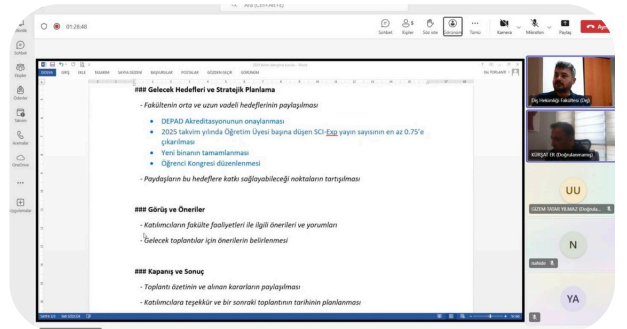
01:28:48

Sohbet Kişiler Sesi aç Görünüm Tümü Kamera Mikrofon Paylaş

Etkinlik Sohbet Ekipler Ödevler Takvim Aramalar OneDrive Uygulamalar

DOSYA GİRİŞ EKLE TASARIM SAYFA DÜZENİ BAŞVURULAR POSTALAR GÖZDEN GEÇİR GÖRÜNÜM

### Gelecek Hedefleri ve Stratejik Planlama

- Fakültenin orta ve uzun vadeli hedeflerinin paylaşılması

- DEPAD Akreditasyonunun onaylanması
- 2025 takvim yılında Öğretim Üyesi başına düşen SCI-Exp yayın sayısının en az 0.75'e çıkarılması
- Yeni binanın tamamlanması
- Öğrenci Kongresi düzenlenmesi

- Paydaşların bu hedeflere katkı sağlayabileceği noktaların tartışılması

### Görüş ve Öneriler

- Katılımcıların fakülte faaliyetleri ile ilgili önerileri ve yorumları
- Gelecek toplantılar için önerilerin belirlenmesi

### Kapanış ve Sonuç

- Toplantı özetinin ve alınan kararların paylaşılması
- Katılımcılara teşekkür ve bir sonraki toplantının tarihinin planlanması

Diş Hekimliği Fakültesi (Dış)

KÜRŞAT ER (Doğrulanmamış)

UU
ÖZEM TASAR YILMAZ (Doğrula...

N
nahide

YA